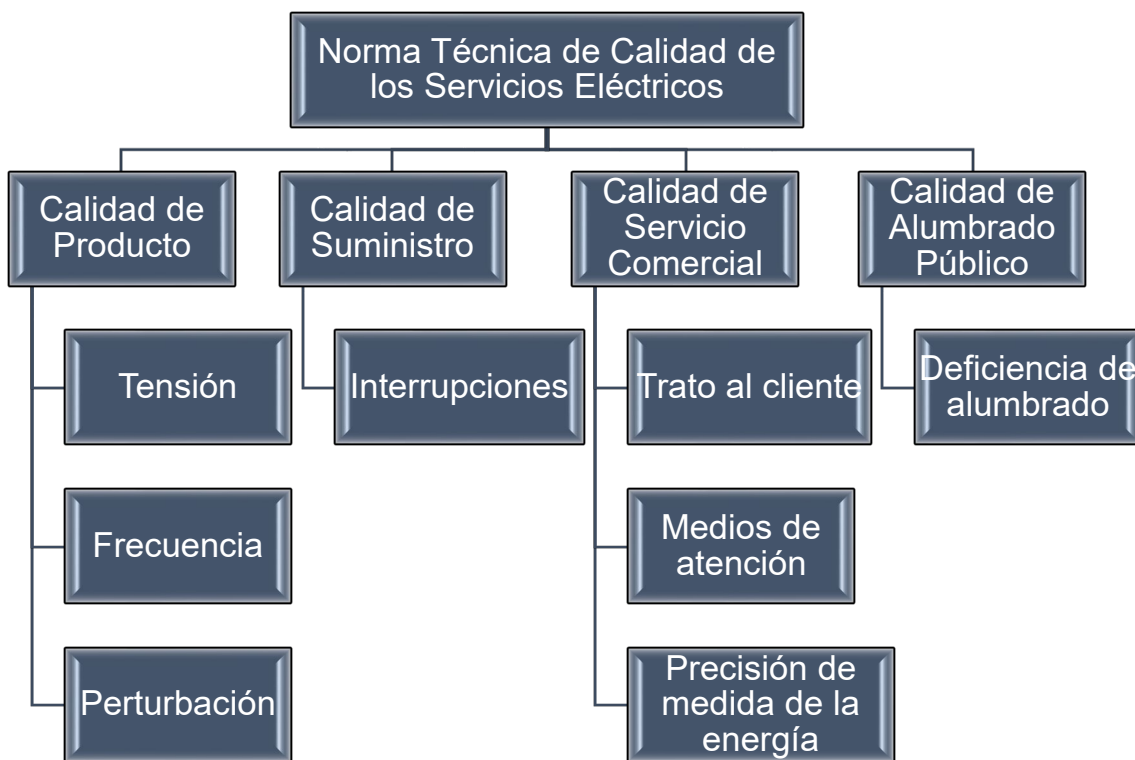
Norma Técnica de Calidad de los Servicios Eléctricos

Calidad de Producto

Tensión

Frecuencia

Perturbación

Calidad de Suministro

Interrupciones

Calidad de Servicio Comercial

Trato al cliente

Medios de atención

Precisión de medida de la energía

Calidad de Alumbrado Público

Deficiencia de alumbrado